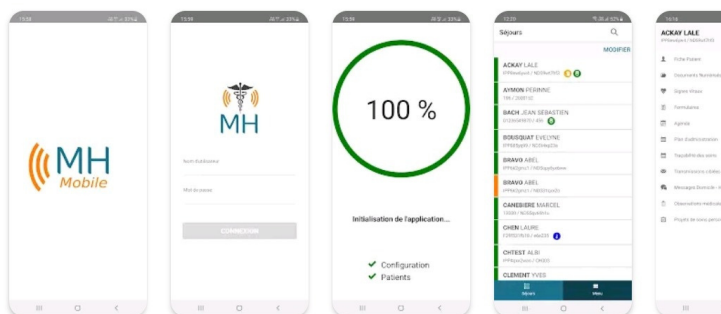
MH Mobile

MH

Nom d'utilisateur

Mot de passe

CONNEXION

100 %

Initialisation de l'application...

Configuration
Patients

Séjours

MODIFIER

ACKAY LALE

AYMON PERRINE

BACH JEAN SEBASTIEN

BOUSQUAT EVELYNE

BRAVO ABEL

BRAVO ABEL

CANEBIERE MARCEL

CHEN LAURE

CHTEST ALBI

CLEMENT YVES

Séjours

Menu

ACKAY LALE

Fiche Patient

Documents Numérisés

Signes vitaux

Formulaires

Agenda

Plan d'administration

Traçabilité des soins

Transmissions ciblées

Messages Domicile

Observations médicales

Projets de soins personnalisés